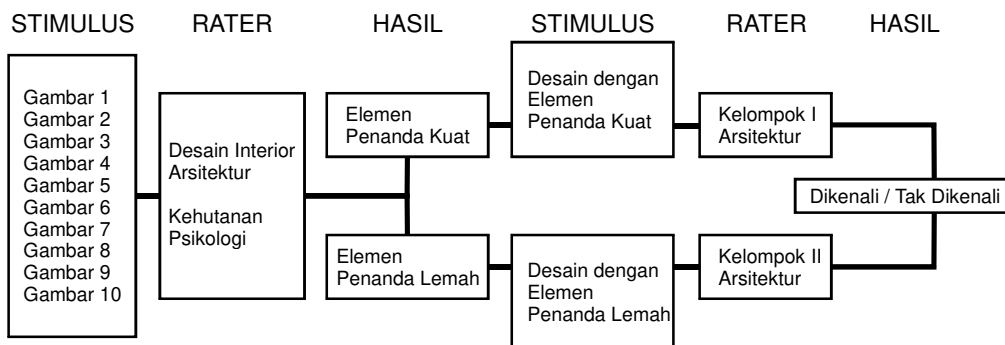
STIMULUS RATER HASIL STIMULUS RATER HASIL

Gambar 1
Gambar 2
Gambar 3
Gambar 4
Gambar 5
Gambar 6
Gambar 7
Gambar 8
Gambar 9
Gambar 10

Desain Interior Arsitektur

Kehutanan Psikologi

Elemen Penanda Kuat

Elemen Penanda Lemah

Desain dengan Elemen Penanda Kuat

Desain dengan Elemen Penanda Lemah

Kelompok I Arsitektur

Kelompok II Arsitektur

Dikenali / Tak Dikenali